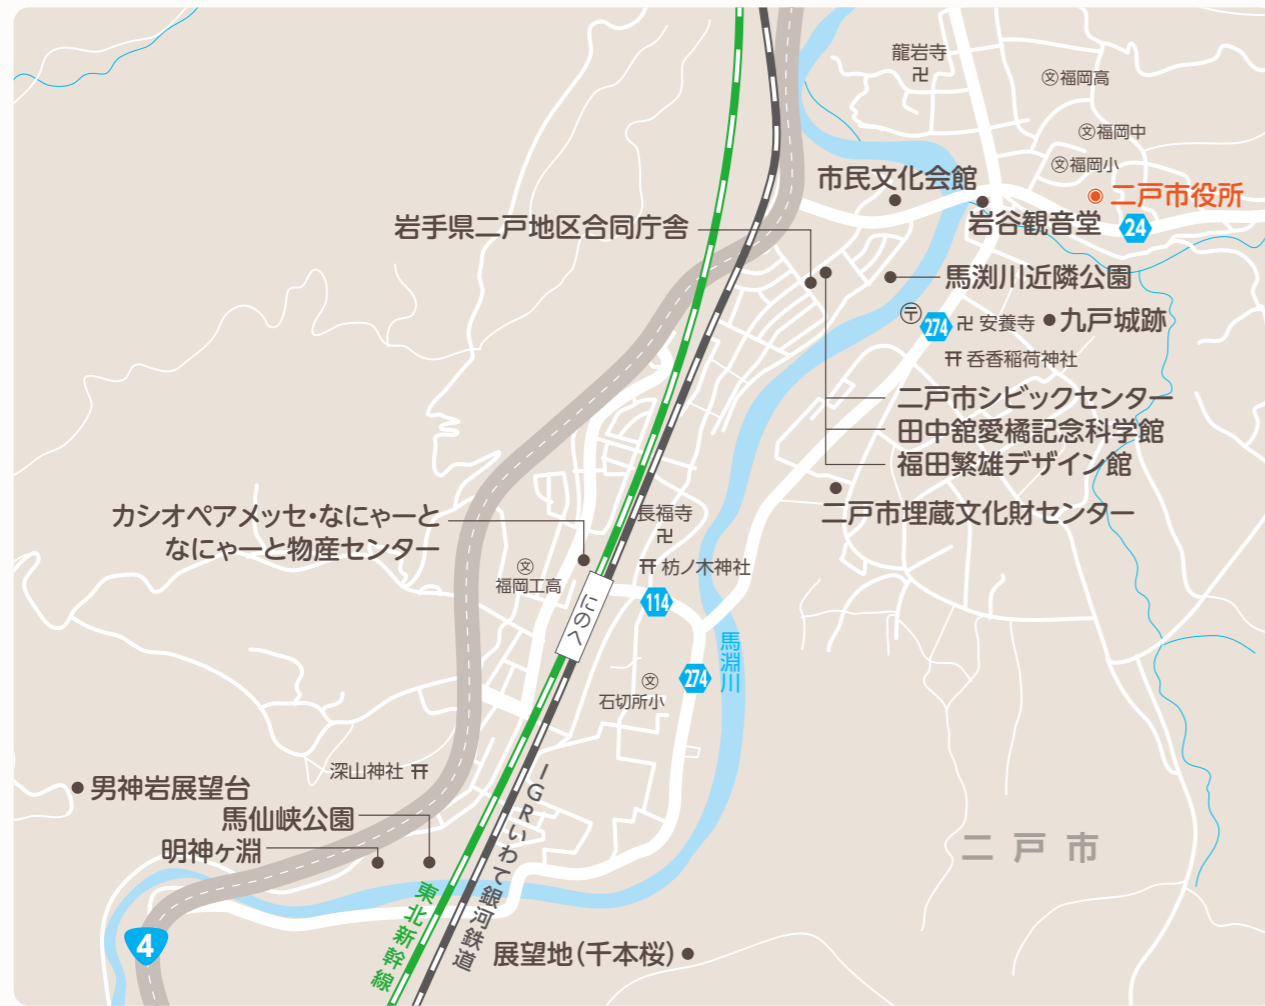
龍岩寺
卍
㊫福岡高
㊫福岡中
㊫福岡小
市民文化会館
二戸市役所
岩谷観音堂
24
岩手県二戸地区合同庁舎
馬渕川近隣公園
〒
274
卍 安養寺
九戸城跡
⛩ 呑香稲荷神社
二戸市シビックセンター
田中舘愛橘記念科学館
福田繁雄デザイン館
二戸市埋蔵文化財センター
カシオペアメッセ・なにゃーと
なにゃーと物産センター
長福寺
卍
⛩ 枋ノ木神社
㊫
福岡工高
にのへ
114
馬渕川
274
㊫
石切所小
深山神社 ⛩
IGRいわて銀河鉄道
男神岩展望台
馬仙峡公園
明神ヶ淵
東北新幹線
二戸市
4
展望地(千本桜)